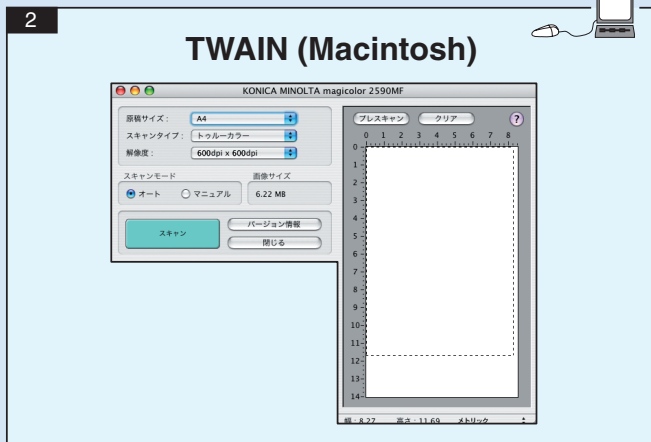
2

TWAIN (Macintosh)

KONICA MINOLTA magicolor 2590MF

原稿サイズ： A4
スキャンタイプ： トゥルーカラー
解像度： 600dpi x 600dpi

スキャンモード
オート
マニュアル

画像サイズ
6.22 MB

スキャン

バージョン情報
閉じる

プレスキャン
クリア
?

0 1 2 3 4 5 6 7 8

0
1
2
3
4
5
6
7
8
9
10
11
12
13
14

幅：8.27 高さ：11.69 メトリック